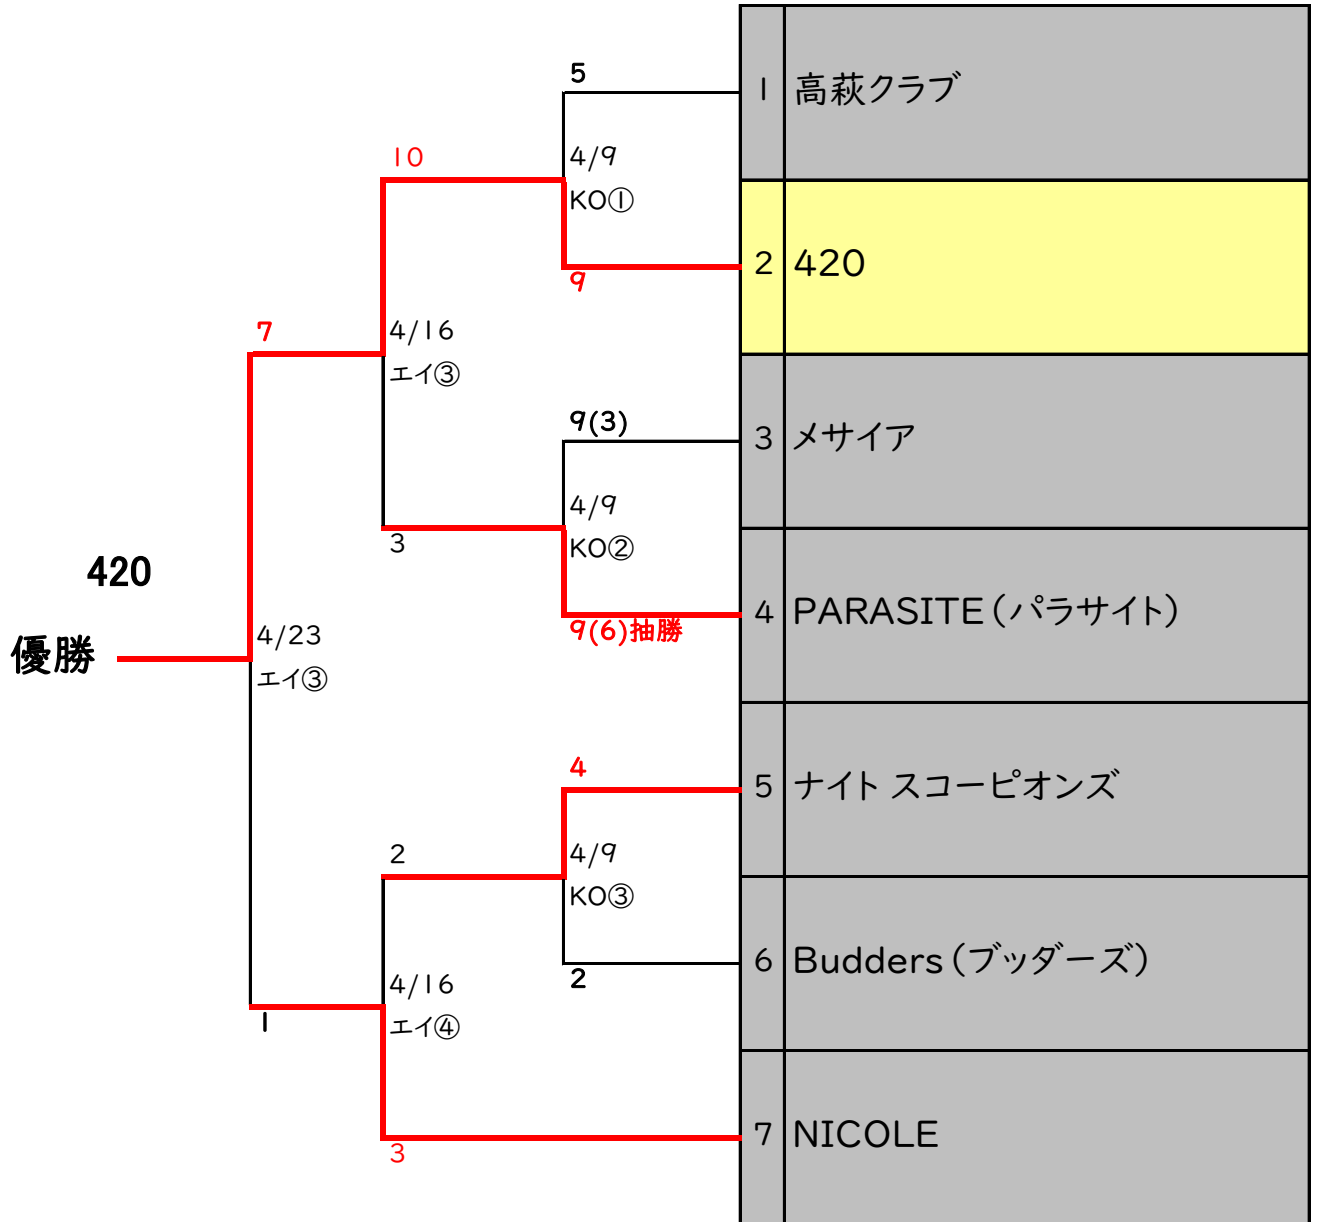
420
優勝

7
4/23
エイ③
1

10
4/16
エイ③
3

2
4/16
エイ④
3

5
4/9
KO①
9

9(3)
4/9
KO②
9(6)抽勝

4
4/9
KO③
2

| 1 | 高萩クラブ |
|---|---|
| 2 | 420 |
| 3 | メサイア |
| 4 | PARASITE(パラサイト) |
| 5 | ナイト スコーピオンズ |
| 6 | Budders(ブッダーズ) |
| 7 | NICOLE |